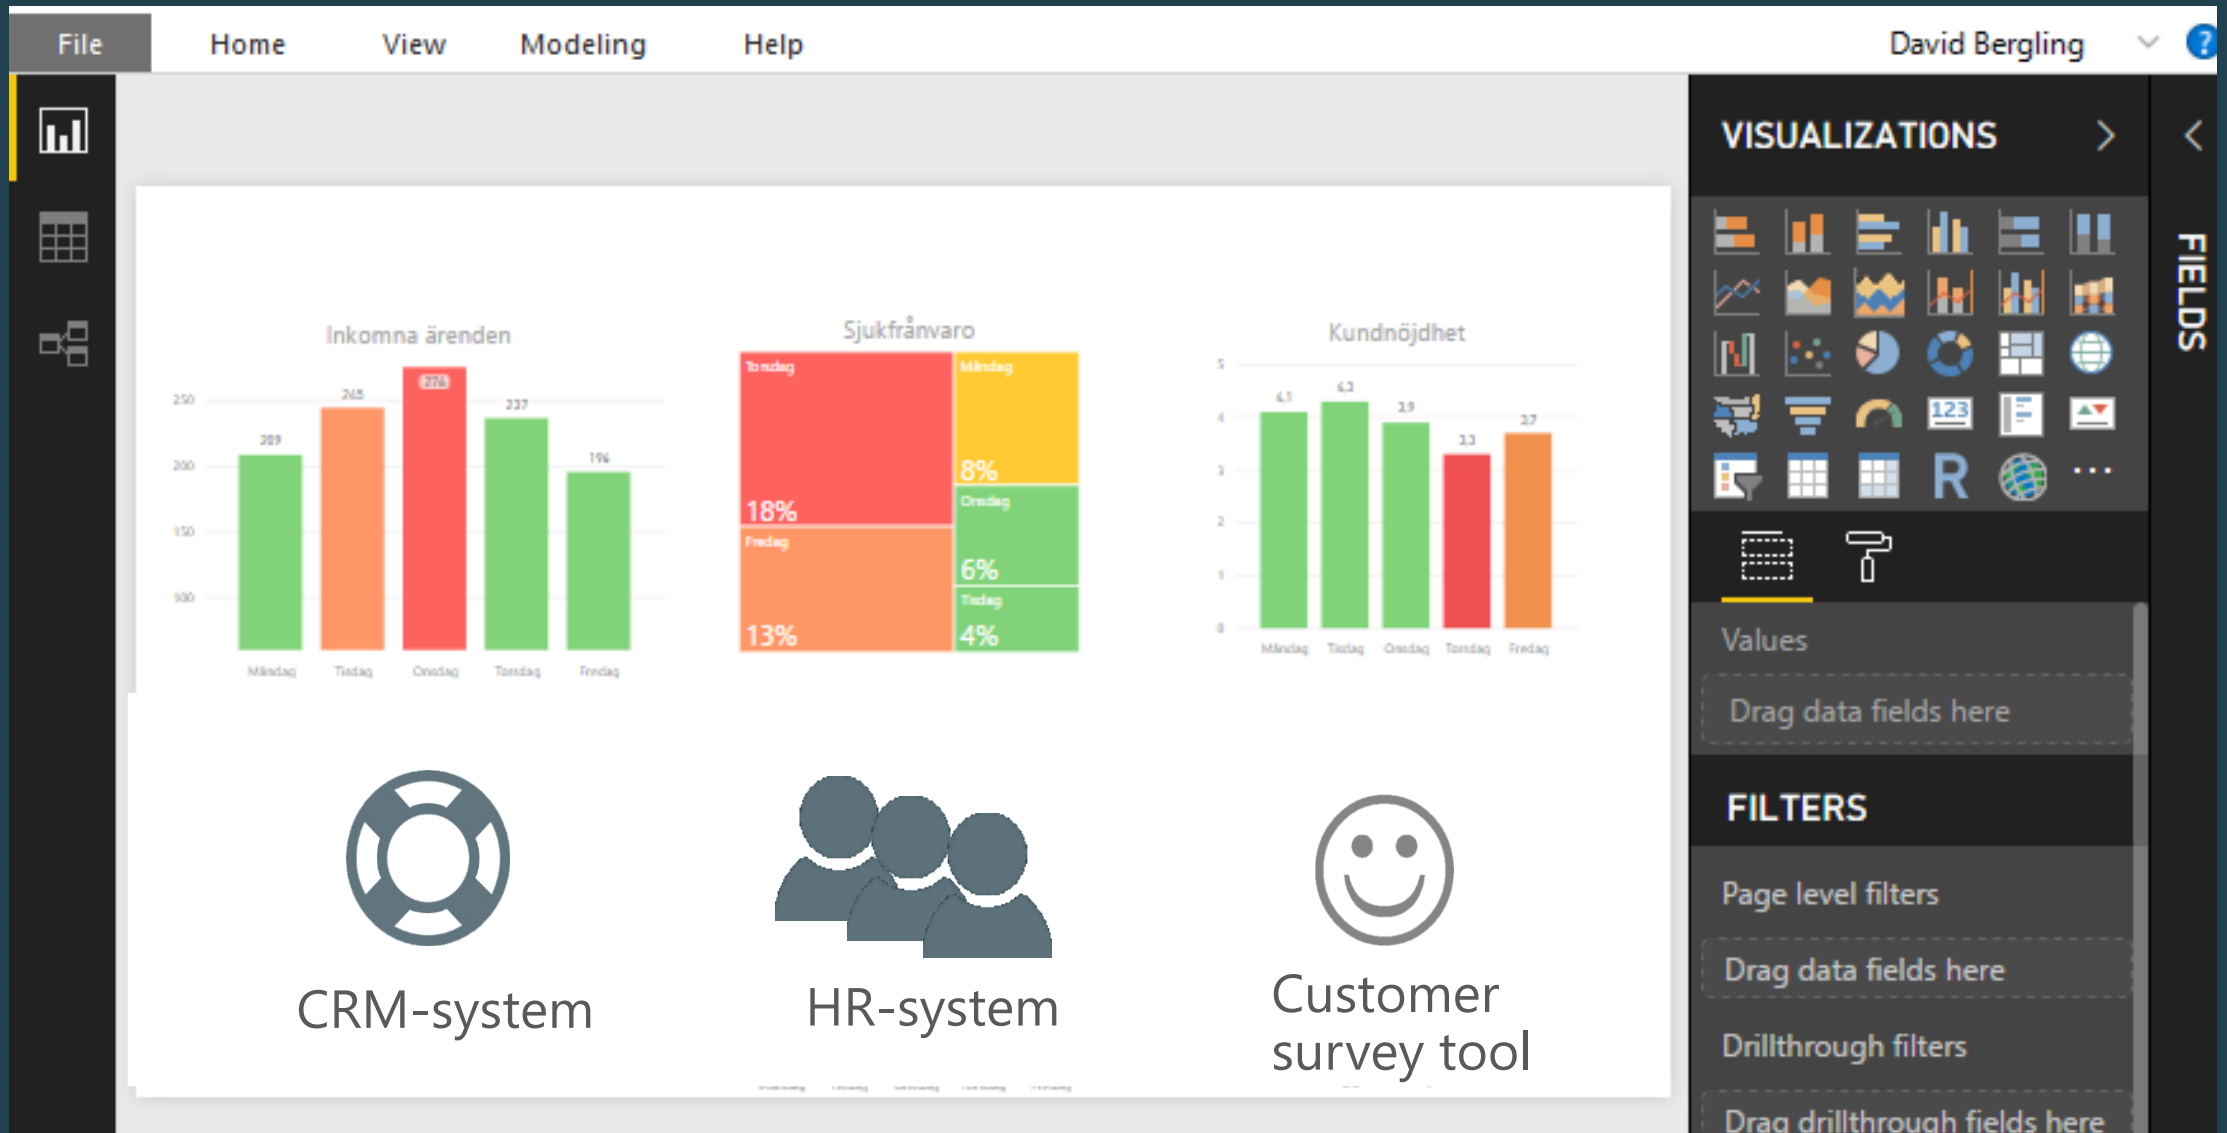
File Home View Modeling Help David Bergling ?

Inkomna ärenden

250 200 150 100

209 265 276 237 196

Måndag Tisdag Onsdag Torsdag Fredag

Sjukfrånvaro

Torsdag 18%
Måndag 8%
Onsdag 6%
Fredag 13%
Tisdag 4%

Kundnöjdhet

5 4 3 2 1 0

4.1 4.3 3.9 3.3 3.7

Måndag Tisdag Onsdag Torsdag Fredag

CRM-system

HR-system

Customer survey tool

VISUALIZATIONS

R ...

FIELDS

Values

Drag data fields here

FILTERS

Page level filters

Drag data fields here

Drillthrough filters

Drag drillthrough fields here